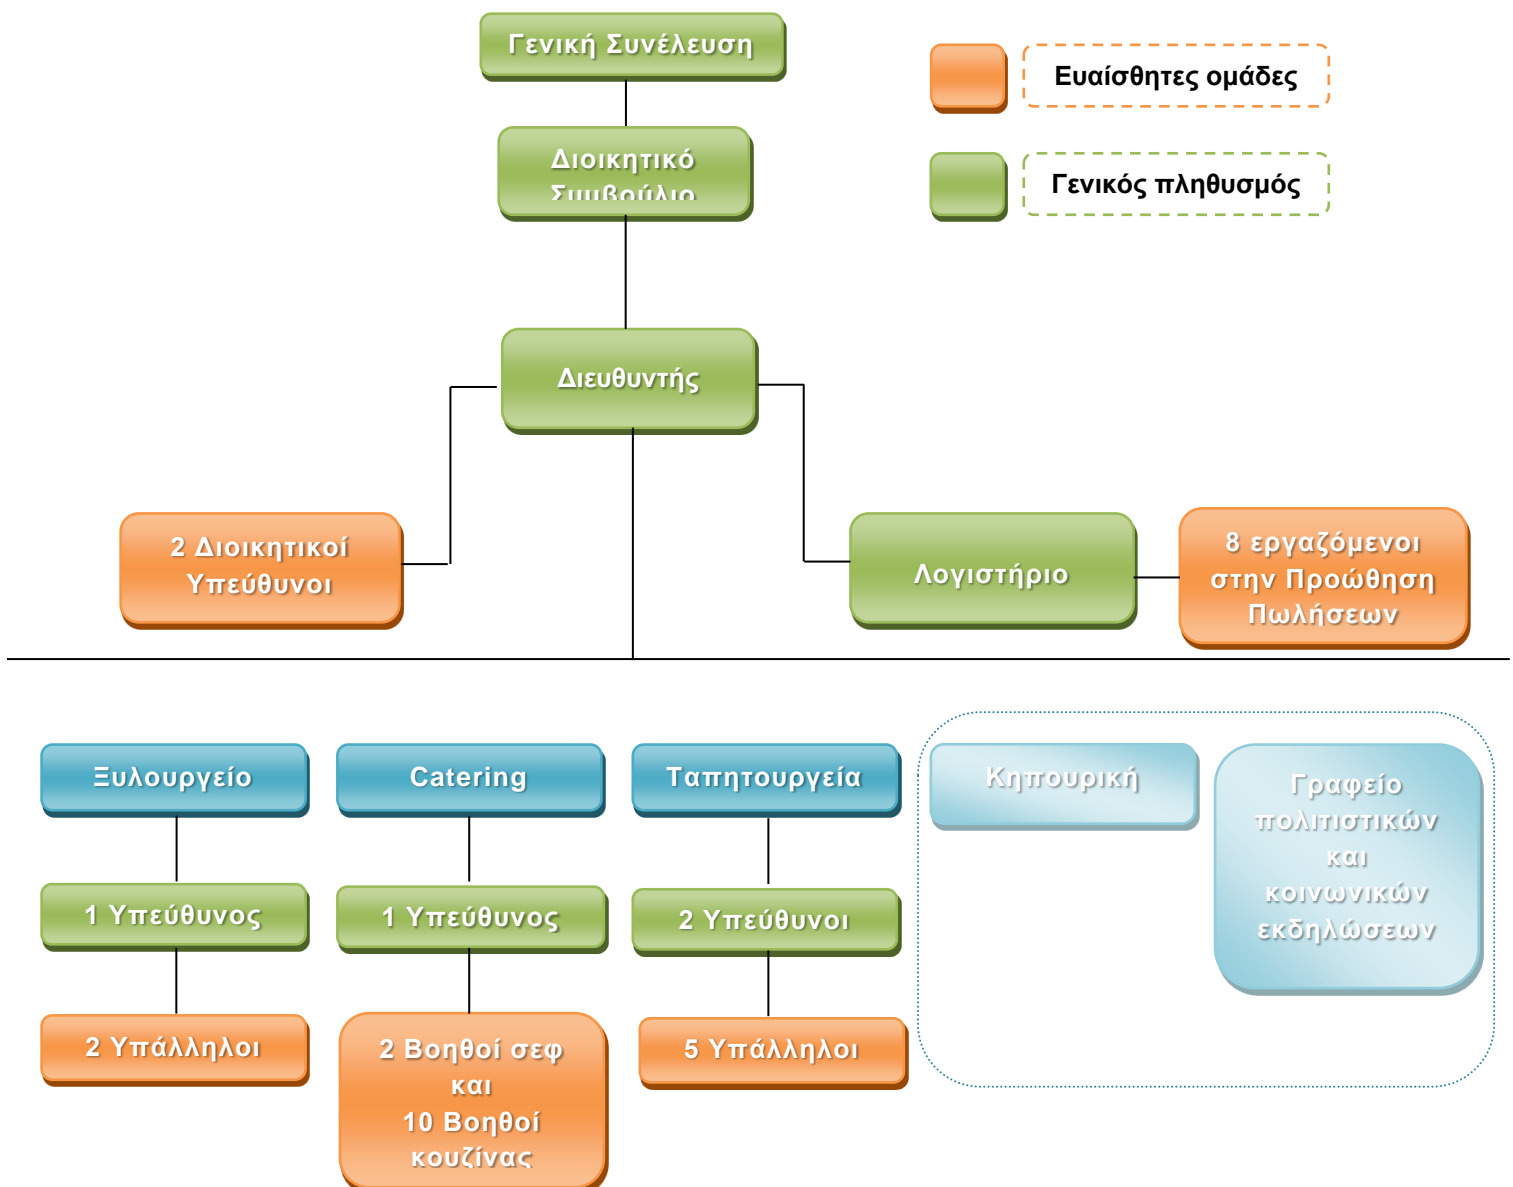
Γενική Συνέλευση

Ευαίσθητες ομάδες

Διοικητικό Συμβούλιο

Γενικός πληθυσμός

Διευθυντής

2 Διοικητικοί Υπεύθυνοι

Λογιστήριο

8 εργαζόμενοι στην Προώθηση Πωλήσεων

Ξυλουργείο

Catering

Ταπητουργεία

Κηπουρική

Γραφείο πολιτιστικών και κοινωνικών εκδηλώσεων

1 Υπεύθυνος

1 Υπεύθυνος

2 Υπεύθυνοι

2 Υπάλληλοι

2 Βοηθοί σεφ και 10 Βοηθοί κουζίνας

5 Υπάλληλοι